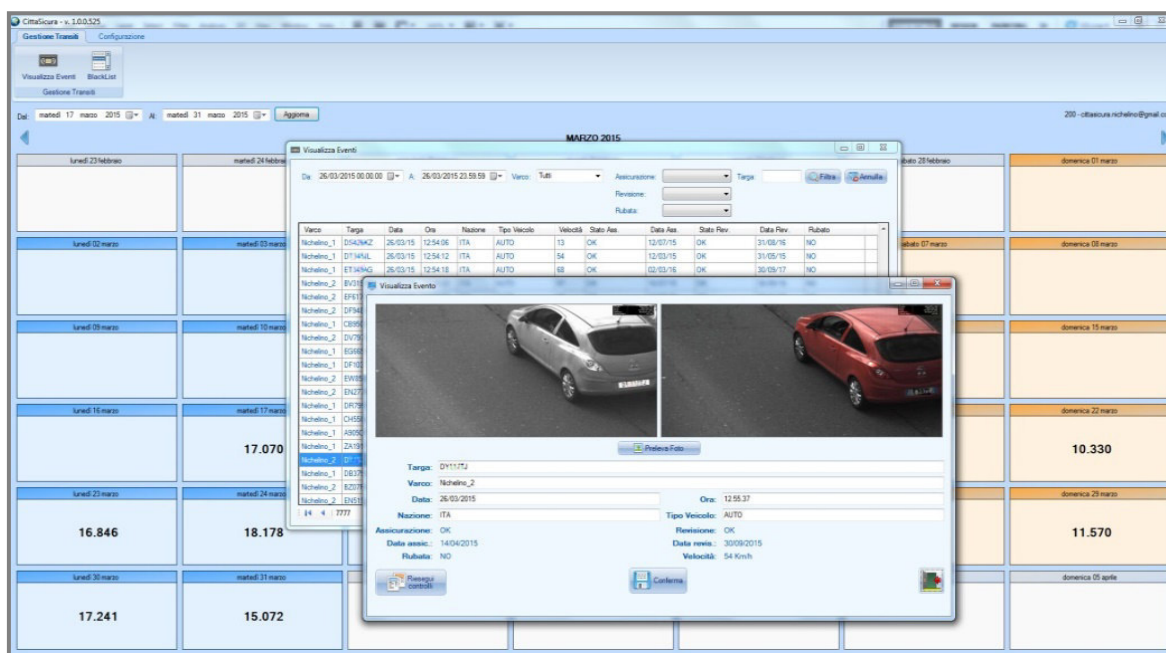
CittaSicura - v. 1.0.0.525

Gestione Transiti Configurazione

Visualizza Eventi BlackList

Gestione Transiti

Dal martedì 17 marzo 2015 Al martedì 31 marzo 2015 Aggiorna

200 - cittasicura.nichelino@gmail.c

MARZO 2015

lunedì 23 febbraio
martedì 24 febbraio
sabato 28 febbraio
domenica 01 marzo

lunedì 02 marzo
martedì 03 marzo
sabato 07 marzo
domenica 08 marzo

lunedì 09 marzo
martedì 10 marzo
domenica 15 marzo

lunedì 16 marzo
martedì 17 marzo
17.070
domenica 22 marzo
10.330

lunedì 23 marzo
16.846
martedì 24 marzo
18.178
domenica 29 marzo
11.570

lunedì 30 marzo
17.241
martedì 31 marzo
15.072
domenica 05 aprile

Visualizza Eventi

Da 26/03/2015 00.00.00 A 26/03/2015 23.59.59 Varco: Tutti Assicurazione: Revisione: Rubata: Targa: Filtra Annulla

| Varco | Targa | Data | Ora | Nazione | Tipo Veicolo | Velocità | Stato Ass. | Data Ass. | Stato Rev. | Data Rev. | Rubato |
|---|---|---|---|---|---|---|---|---|---|---|---|
| Nichelino_1 | DS426KZ | 26/03/15 | 12:54:06 | ITA | AUTO | 13 | OK | 12/07/15 | OK | 31/08/16 | NO |
| Nichelino_1 | DT345JL | 26/03/15 | 12:54:12 | ITA | AUTO | 54 | OK | 12/03/15 | OK | 31/05/15 | NO |
| Nichelino_1 | ET345AG | 26/03/15 | 12:54:18 | ITA | AUTO | 68 | OK | 02/03/16 | OK | 30/09/17 | NO |
| Nichelino_2 | BV31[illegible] | | | | | | | | | | |
| Nichelino_2 | EF61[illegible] | | | | | | | | | | |
| Nichelino_2 | DF94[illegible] | | | | | | | | | | |
| Nichelino_1 | CB95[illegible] | | | | | | | | | | |
| Nichelino_2 | DV79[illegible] | | | | | | | | | | |
| Nichelino_1 | EG66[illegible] | | | | | | | | | | |
| Nichelino_1 | DF10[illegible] | | | | | | | | | | |
| Nichelino_2 | EW85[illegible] | | | | | | | | | | |
| Nichelino_2 | EN27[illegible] | | | | | | | | | | |
| Nichelino_1 | DR79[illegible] | | | | | | | | | | |
| Nichelino_1 | DN55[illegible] | | | | | | | | | | |
| Nichelino_1 | AX95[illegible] | | | | | | | | | | |
| Nichelino_1 | ZA19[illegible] | | | | | | | | | | |
| Nichelino_2 | DY1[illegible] | | | | | | | | | | |
| Nichelino_1 | DB37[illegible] | | | | | | | | | | |
| Nichelino_2 | BZ07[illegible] | | | | | | | | | | |
| Nichelino_2 | EN51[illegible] | | | | | | | | | | |

7777

Visualizza Evento

Preleva Foto

Targa: DY117JTJ
Varco: Nichelino_2
Data: 26/03/2015 Ora: 12.55.37
Nazione: ITA Tipo Veicolo: AUTO
Assicurazione: OK Revisione: OK
Data assic.: 14/04/2015 Data revis.: 30/09/2015
Rubata: NO Velocità: 54 Km/h

Riesegui controlli

Conferma